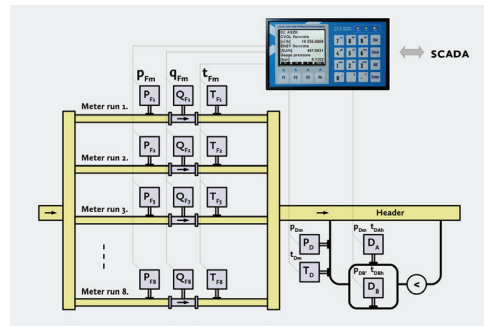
SCADA

$p_{Fm}$ $q_{Fm}$ $t_{Fm}$

Meter run 1.
$P_{F1}$ $Q_{F1}$ $T_{F1}$

Meter run 2.
$P_{F2}$ $Q_{F2}$ $T_{F2}$

Meter run 3.
$P_{F3}$ $Q_{F3}$ $T_{F3}$

Meter run 8.
$P_{F8}$ $Q_{F8}$ $T_{F8}$

Header

$p_{Dm}$
$P_D$
$t_{Dm}$
$T_D$

$p_{Dm}$ $t_{DAh}$
$D_A$

$p_{DB}$ $t_{DBh}$
$D_B$

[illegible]